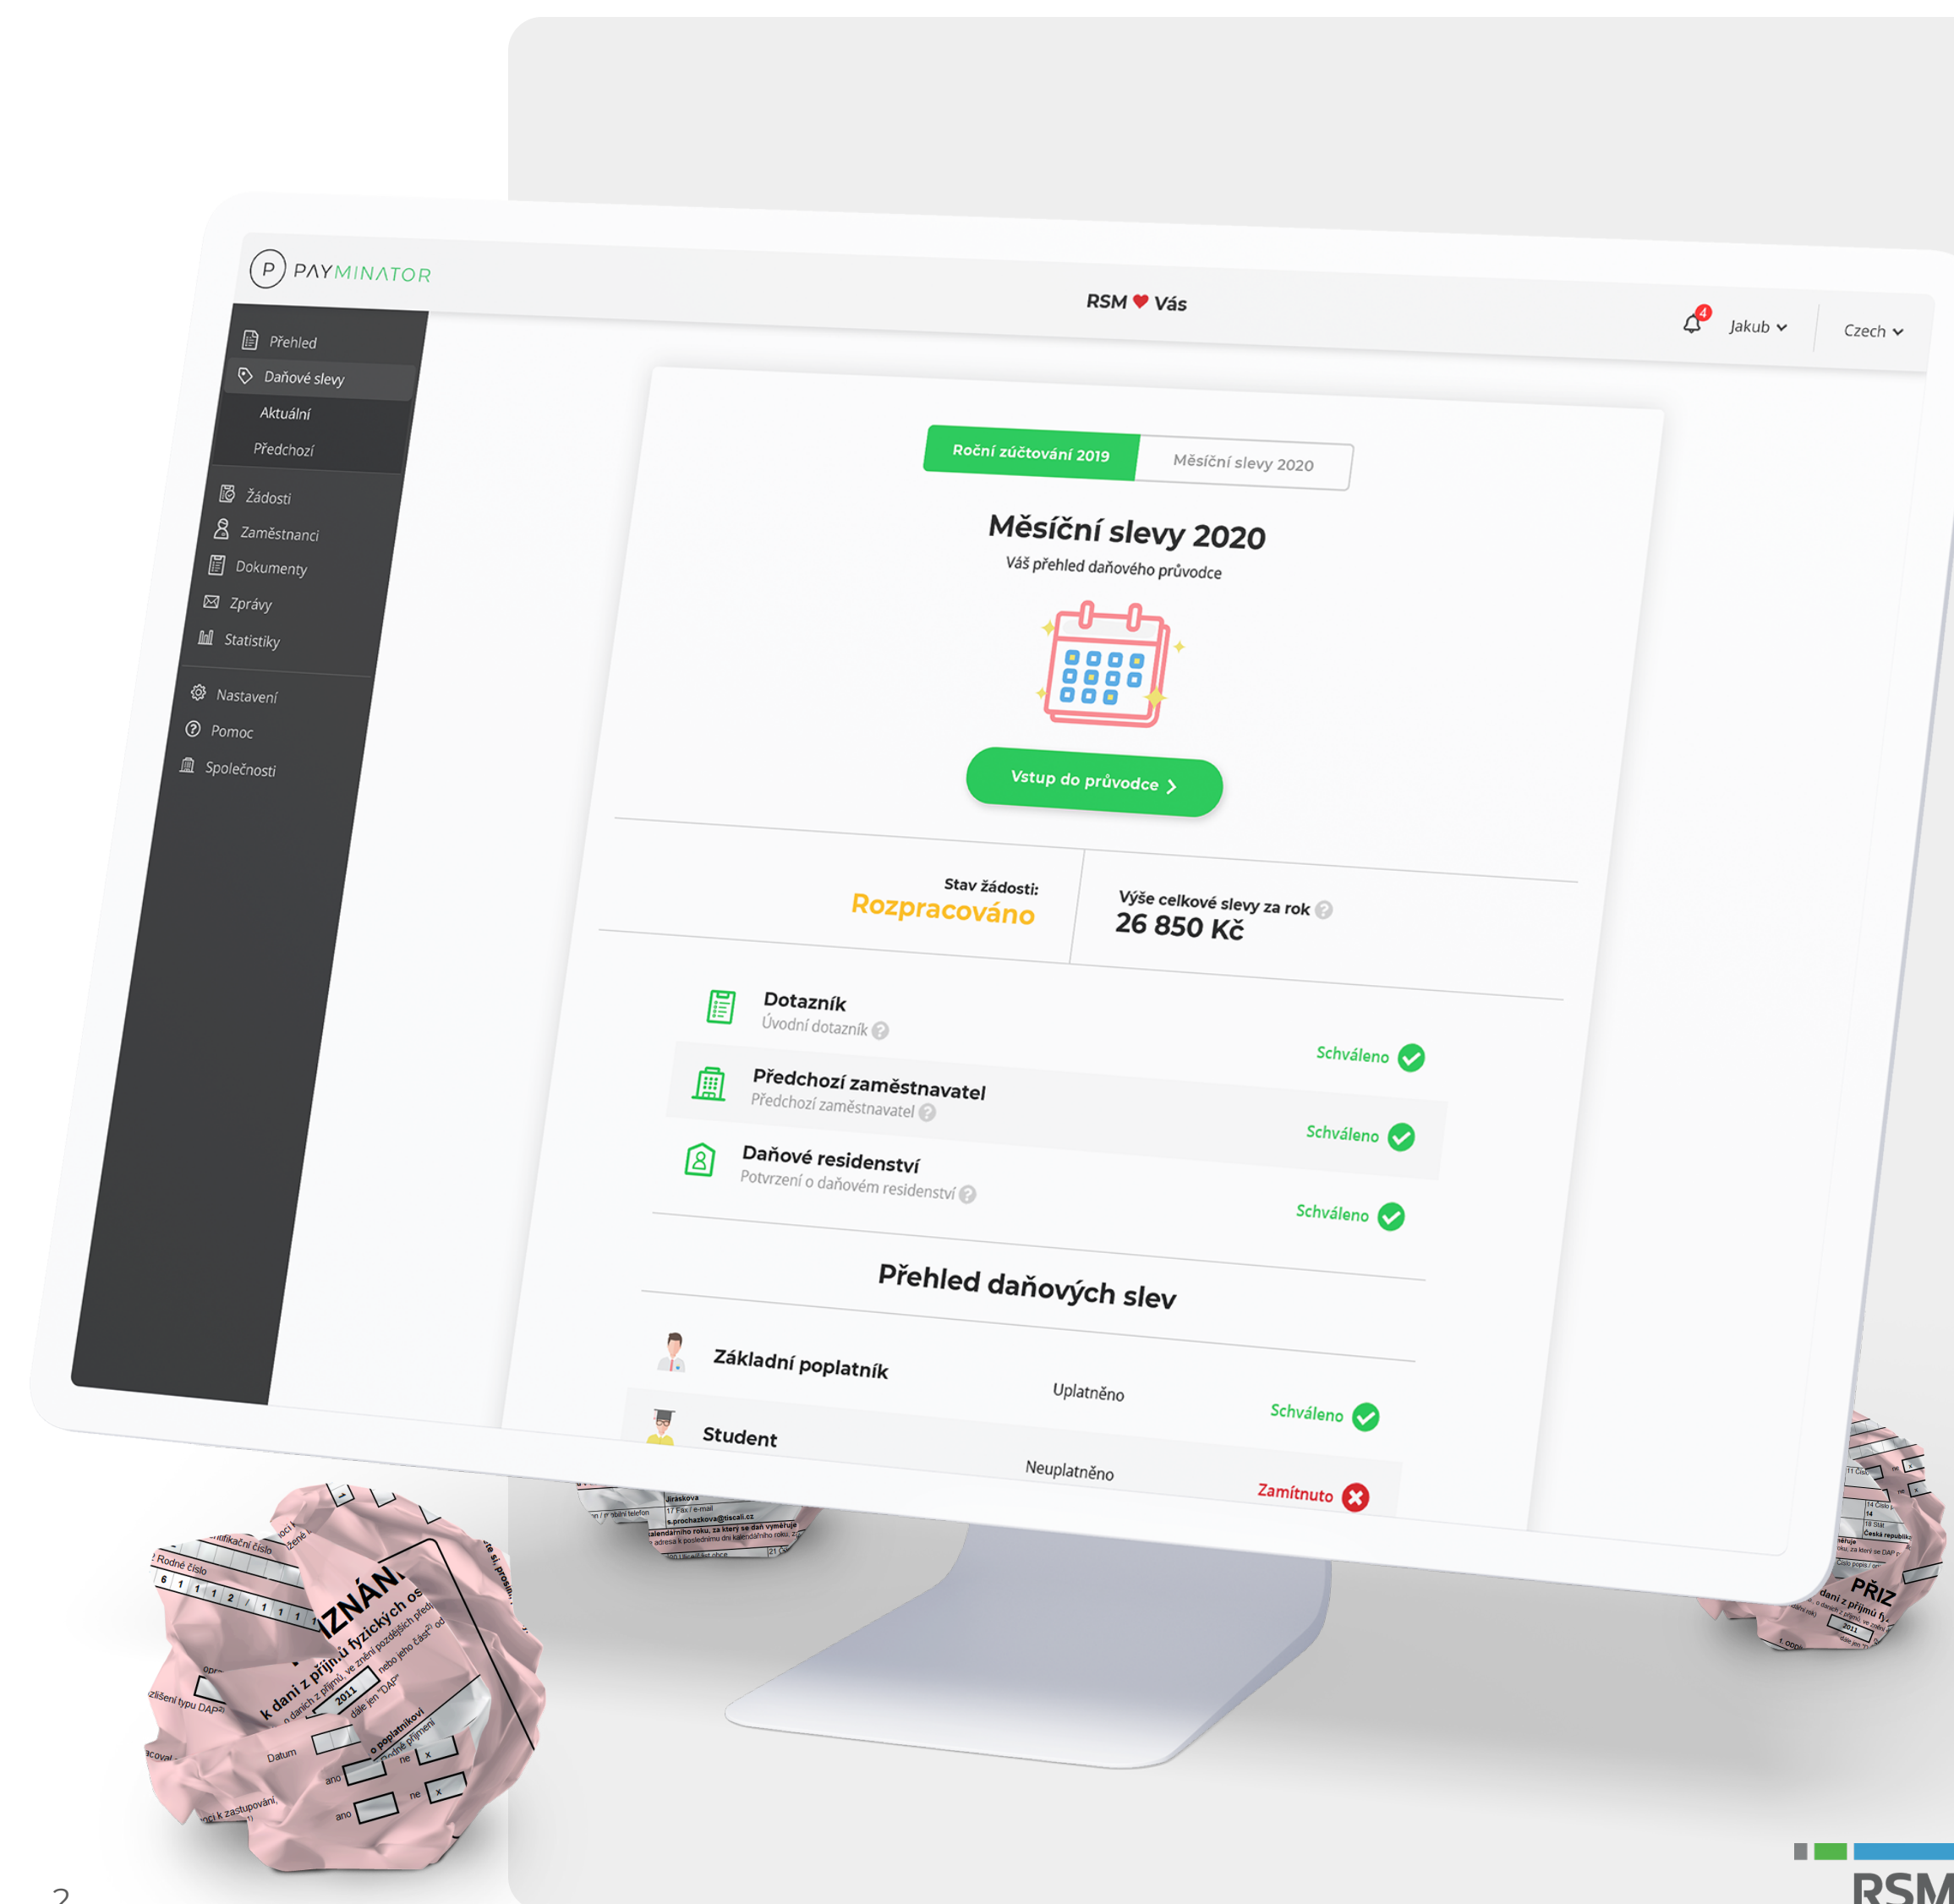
PAYMINATOR

RSM ♥ Vás

4 Jakub Czech

Přehled
Daňové slevy
Aktuální
Předchozí
Žádosti
Zaměstnanci
Dokumenty
Zprávy
Statistiky
Nastavení
Pomoc
Společnosti

Roční zúčtování 2019 | Měsíční slevy 2020

Měsíční slevy 2020
Váš přehled daňového průvodce

Vstup do průvodce >

Stav žádosti:
Rozpracováno

Výše celkové slevy za rok
26 850 Kč

Dotazník
Úvodní dotazník
Schváleno

Předchozí zaměstnavatel
Předchozí zaměstnavatel
Schváleno

Daňové residenství
Potvrzení o daňovém residenství
Schváleno

Přehled daňových slev

Základní poplatník Uplatněno Schváleno

Student Neuplatněno Zamítnuto

PŘIZNÁNÍ k dani z příjmů fyzických osob
Rodné číslo
2011
ano ne
Datum

RSM

2